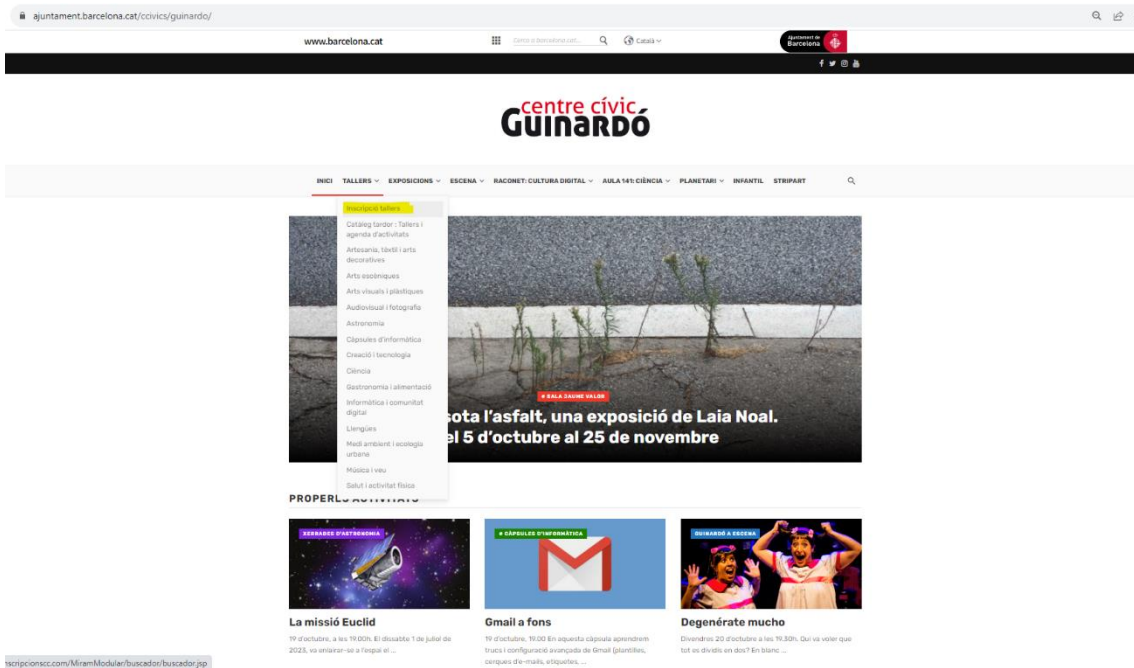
ajuntament.barcelona.cat/ccivics/guinardo/

www.barcelona.cat

Cerca a barcelona.cat... Català

Ajuntament de Barcelona

centre cívic
GUINARDÓ

INICI TALLERS EXPOSICIONS ESCENA RACONET: CULTURA DIGITAL AULA 141: CIÈNCIA PLANETARI INFANTIL STRIPART

Inscripció tallers
Catàleg tardor : Tallers i agenda d'activitats
Artesania, tèxtil i arts decoratives
Arts escèniques
Arts visuals i plàstiques
Audiovisual i fotografia
Astronomia
Càpsules d'informàtica
Creació i tecnologia
Ciència
Gastronomia i alimentació
Informàtica i comunitat digital
Llengües
Medi ambient i ecologia urbana
Música i veu
Salut i activitat física

SALA JAUME VALLS
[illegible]sota l'asfalt, una exposició de Laia Noal.
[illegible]el 5 d'octubre al 25 de novembre

PROPER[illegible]

XERRADES D'ASTRONOMIA
La missió Euclid
19 d'octubre, a les 19.00h. El dissabte 1 de juliol de 2023, va enlairar-se a l'espai el ...

CÀPSULES D'INFORMÀTICA
Gmail a fons
19 d'octubre, 19:00 En aquesta càpsula aprendrem trucs i configuració avançada de Gmail (plantilles, cerques de e-mails, etiquetes, ...

GUINARDÓ A ESCENA
Degenérate mucho
Divendres 20 d'octubre a les 19.30h. Qui va voler que tot es dividís en dos? En blanc ...

nscripcionscc.com/MiramModular/buscador/buscador.jsp